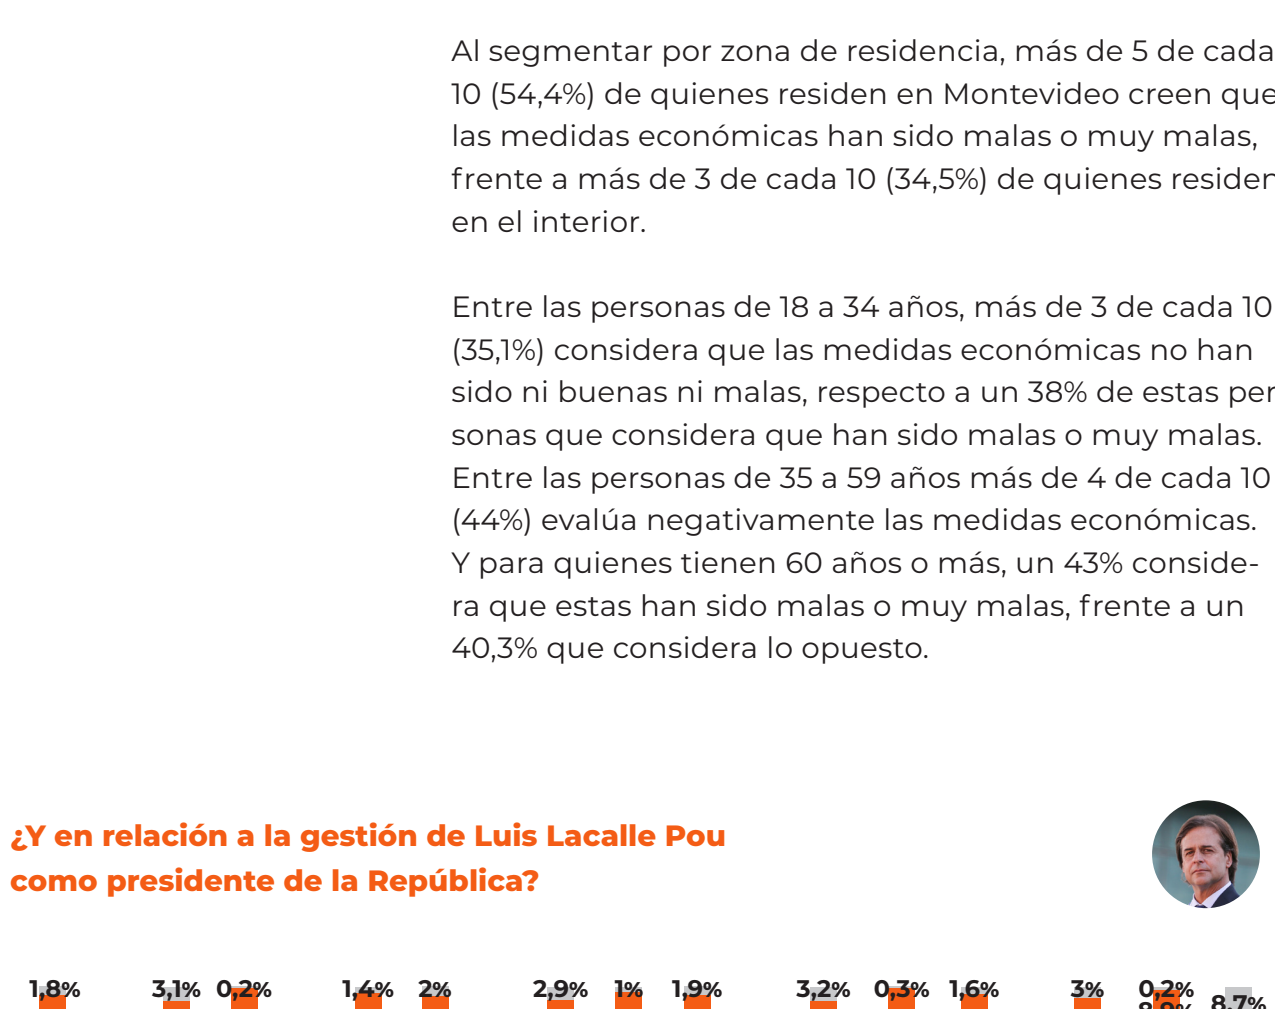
Al segmentar por zona de residencia, más de 5 de cada 10 (54,4%) de quienes residen en Montevideo creen que las medidas económicas han sido malas o muy malas, frente a más de 3 de cada 10 (34,5%) de quienes residen en el interior.

Entre las personas de 18 a 34 años, más de 3 de cada 10 (35,1%) considera que las medidas económicas no han sido ni buenas ni malas, respecto a un 38% de estas personas que considera que han sido malas o muy malas. Entre las personas de 35 a 59 años más de 4 de cada 10 (44%) evalúa negativamente las medidas económicas. Y para quienes tienen 60 años o más, un 43% considera que estas han sido malas o muy malas, frente a un 40,3% que considera lo opuesto.

¿Y en relación a la gestión de Luis Lacalle Pou como presidente de la República?

1,8% 3,1% 0,2% 1,4% 2% 2,9% 1% 1,9% 3,2% 0,3% 1,6% 3% 0,2% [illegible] 8,7%